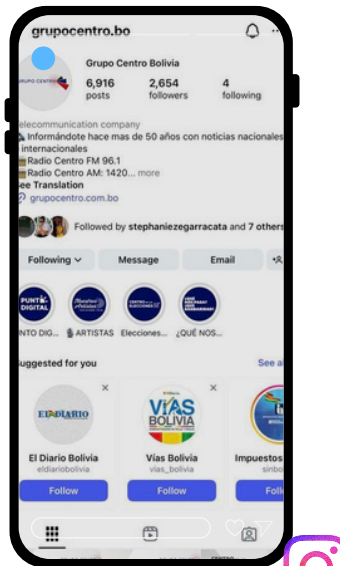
grupocentro.bo

GRUPO CENTRO

Grupo Centro Bolivia

6,916
posts

2,654
followers

4
following

Telecommunication company
📺Informándote hace mas de 50 años con noticias nacionales e internacionales
📻Radio Centro FM 96.1
📻Radio Centro AM: 1420... more
See Translation
🔗 grupocentro.com.bo

Followed by stephaniezegarracata and 7 others

Following ⌄
Message
Email

PUNTO DIGITAL
NTO DIG...

ARTISTAS

CENTRO EN LAS ELECCIONES
Elecciones...

¿QUÉ NOS...

Suggested for you
See a

EL DIARIO
El Diario Bolivia
eldiariobolivia
Follow

VÍAS BOLIVIA
Vías Bolivia
vias_bolivia
Follow

Impuestos
sinbo
Foll